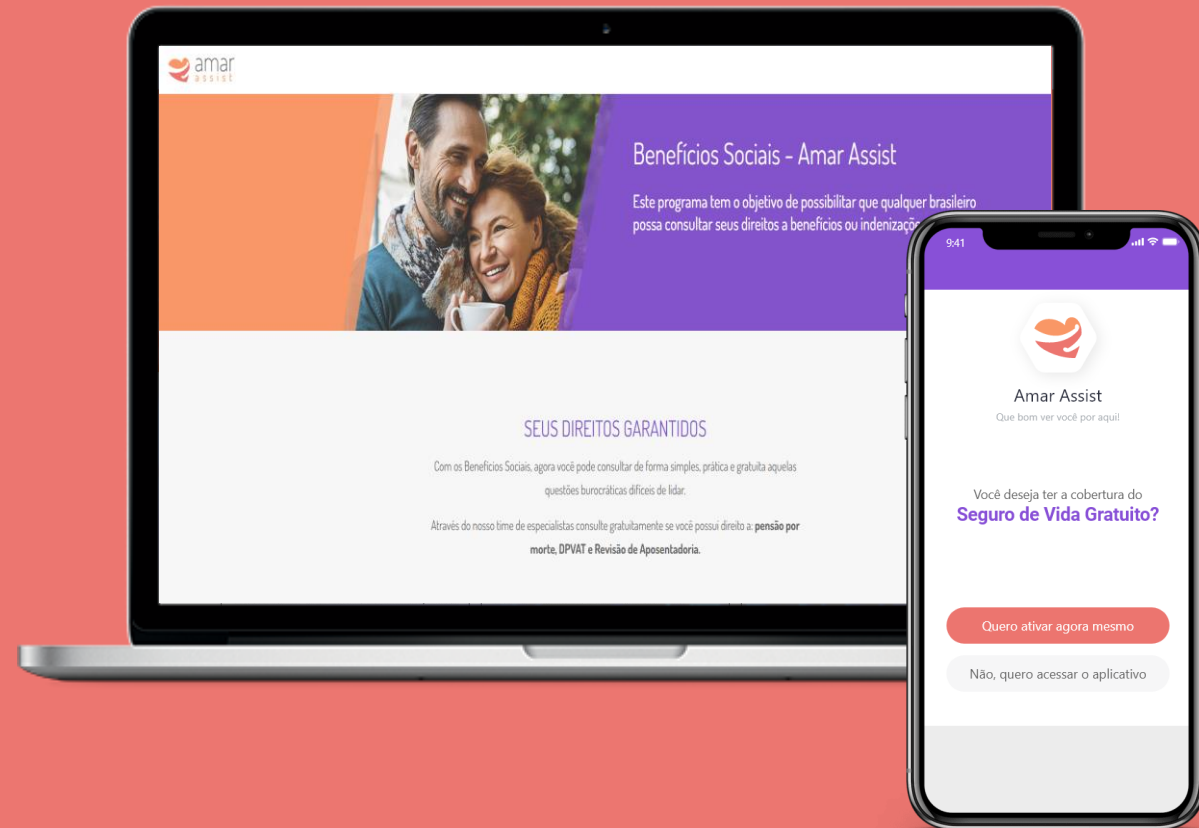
amar assist

Benefícios Sociais - Amar Assist

Este programa tem o objetivo de possibilitar que qualquer brasileiro possa consultar seus direitos a benefícios ou indenizaç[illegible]

SEUS DIREITOS GARANTIDOS

Com os Benefícios Sociais, agora você pode consultar de forma simples, prática e gratuita aquelas questões burocráticas difíceis de lidar.

Através do nosso time de especialistas consulte gratuitamente se você possui direito a: **pensão por morte, DPVAT e Revisão de Aposentadoria.**

9:41

Amar Assist

Que bom ver você por aqui!

Você deseja ter a cobertura do

Seguro de Vida Gratuito?

Quero ativar agora mesmo

Não, quero acessar o aplicativo